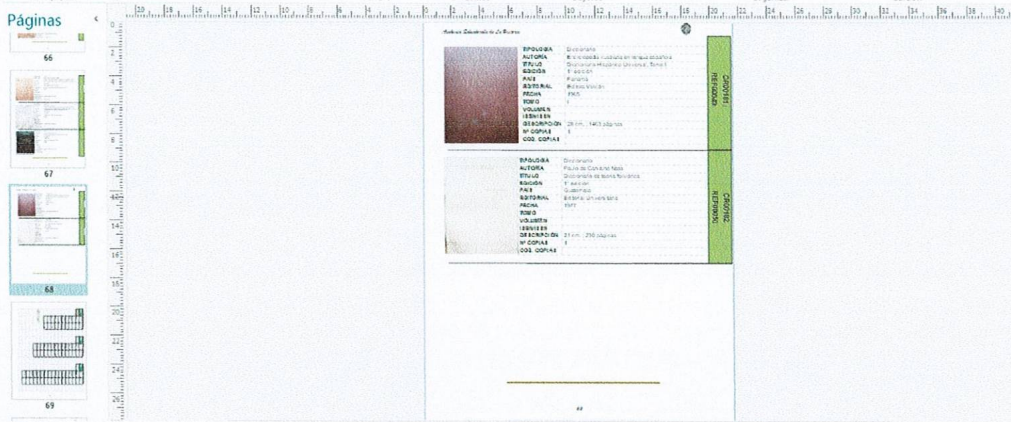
Páginas

66

67

68

69

20 18 16 14 12 10 8 6 4 2 0 2 4 6 8 10 12 14 16 18 20 22 24 26 28 30 32 34 36 38 40

2 4 6 8 10 12 14 16 18 20 22 24 26

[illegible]

TIPOLOGÍA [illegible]
AUTORÍA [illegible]
TÍTULO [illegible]
EDICIÓN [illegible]
PAÍS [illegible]
EDITORIAL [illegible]
FECHA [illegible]
TOMO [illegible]
VOLUMEN
ISBN/ISSN
DESCRIPCIÓN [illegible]
Nº COPIAS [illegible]
COD. COPIAS

CR00161
REF00048

TIPOLOGÍA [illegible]
AUTORÍA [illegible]
TÍTULO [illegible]
EDICIÓN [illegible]
PAÍS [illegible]
EDITORIAL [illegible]
FECHA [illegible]
TOMO
VOLUMEN
ISBN/ISSN
DESCRIPCIÓN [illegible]
Nº COPIAS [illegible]
COD. COPIAS

CR00162
REF00050

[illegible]